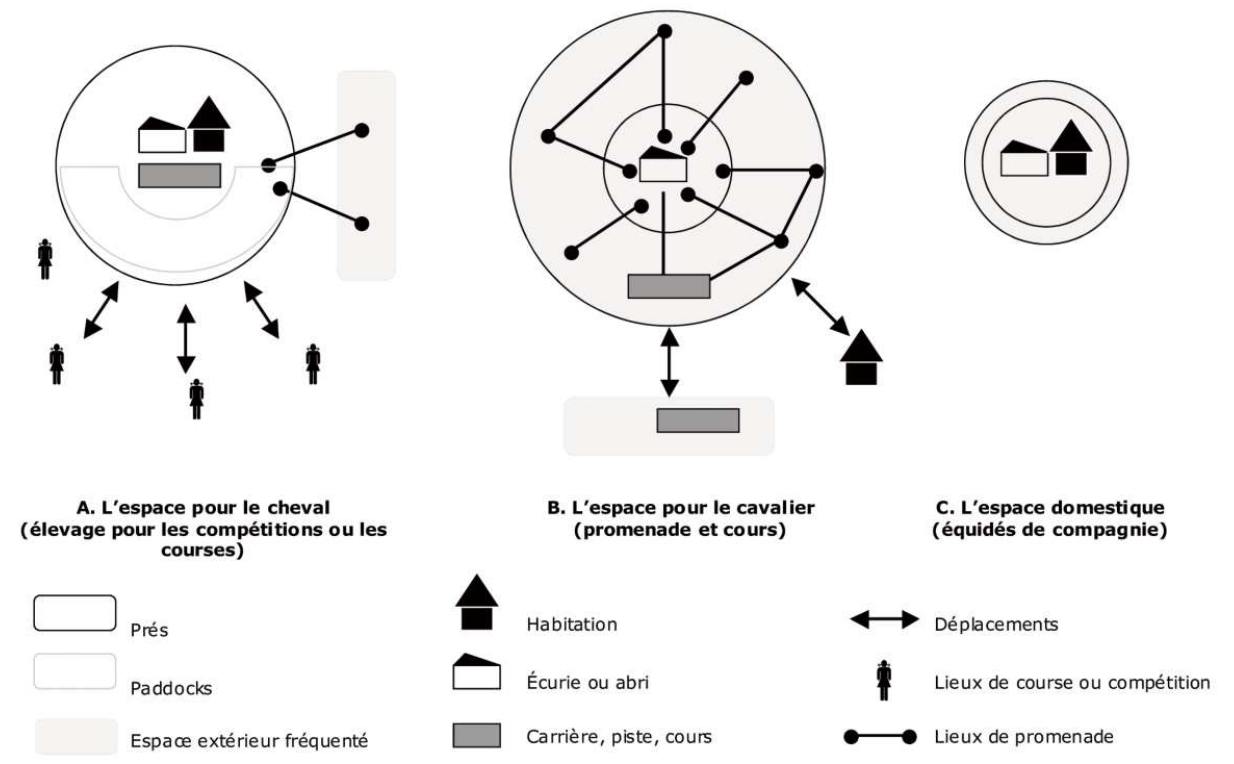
A. L'espace pour le cheval (élevage pour les compétitions ou les courses)

B. L'espace pour le cavalier (promenade et cours)

C. L'espace domestique (équidés de compagnie)

Prés

Paddocks

Espace extérieur fréquenté

Habitation

Écurie ou abri

Carrière, piste, cours

Déplacements

Lieux de course ou compétition

Lieux de promenade